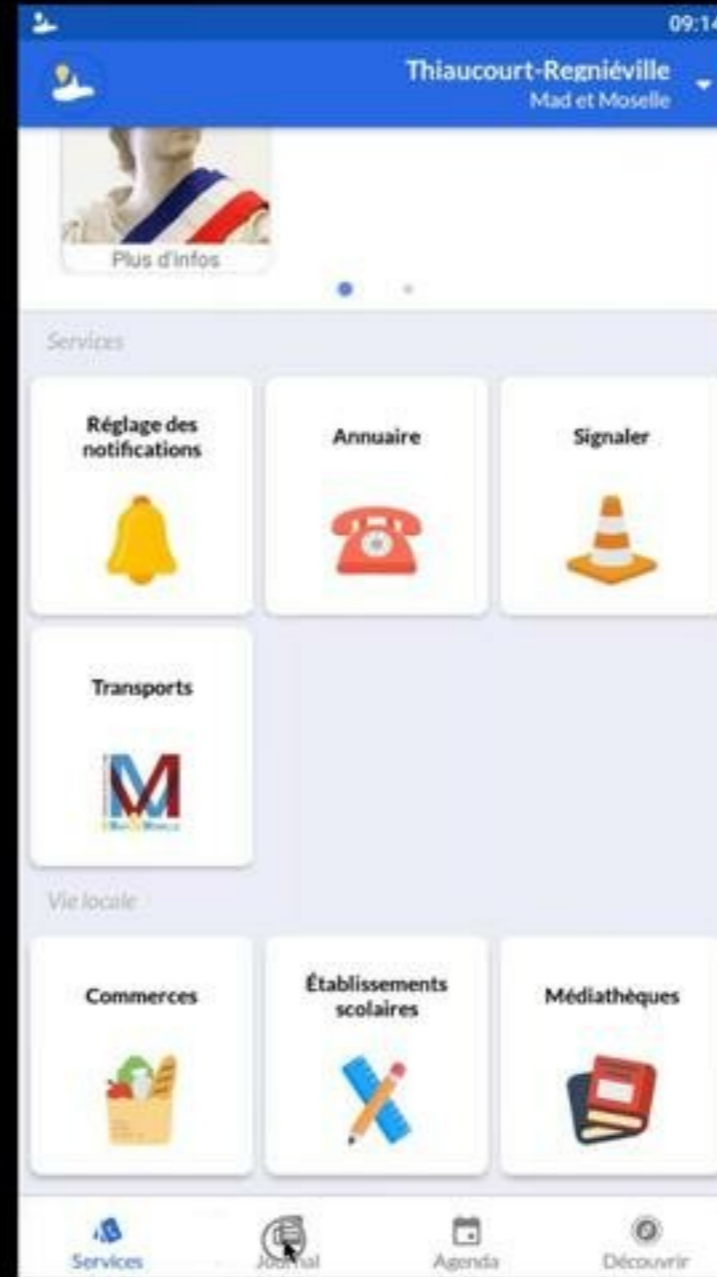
09:14

Thiaucourt-Regniéville
Mad et Moselle

Plus d'infos

Services

Réglage des notifications

Annuaire

Signaler

Transports

Vie locale

Commerces

Établissements scolaires

Médiathèques

Services
Journal
Agenda
Découvrir